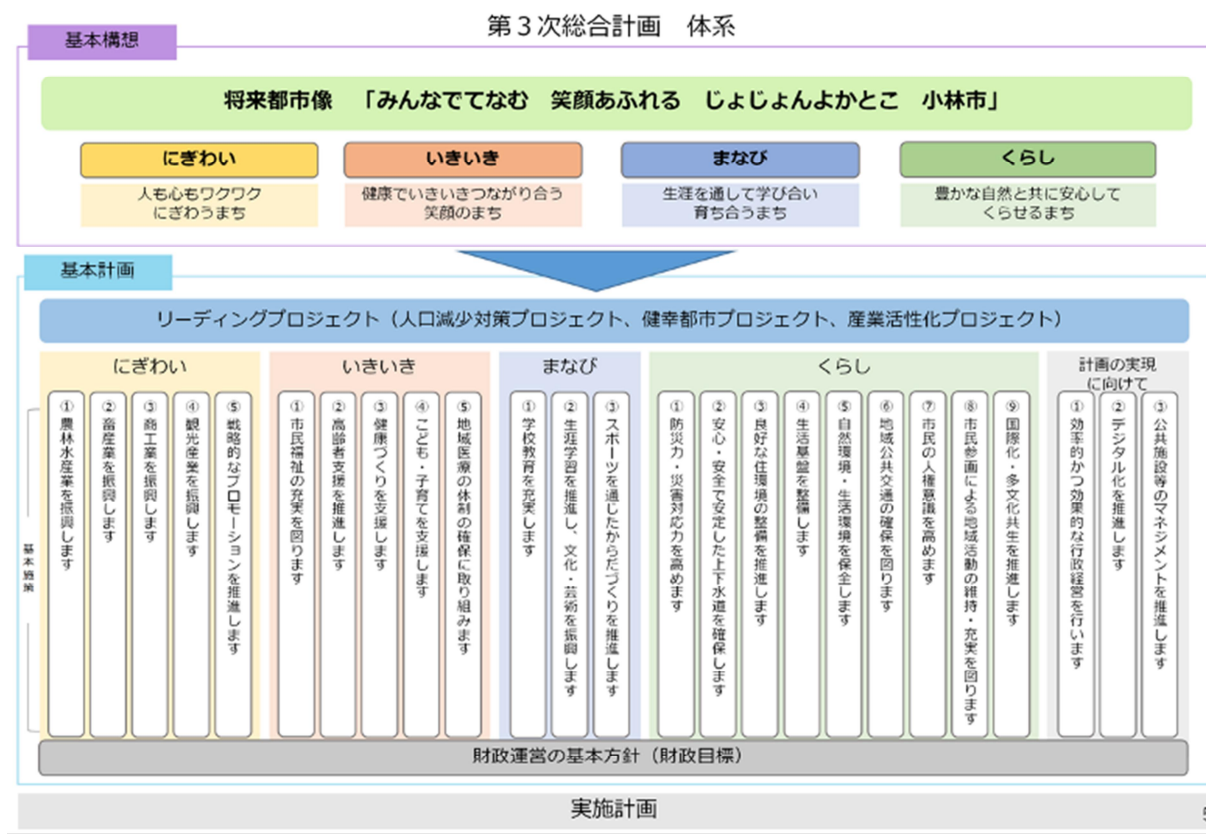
第３次総合計画　体系

基本構想

将来都市像　「みんなでてなむ　笑顔あふれる　じょじょんよかとこ　小林市」

にぎわい
人も心もワクワク にぎわうまち

いきいき
健康でいきいきつながり合う 笑顔のまち

まなび
生涯を通して学び合い 育ち合うまち

くらし
豊かな自然と共に安心して くらせるまち

基本計画

リーディングプロジェクト（人口減少対策プロジェクト、健幸都市プロジェクト、産業活性化プロジェクト）

にぎわい
①農林水産業を振興します
②畜産業を振興します
③商工業を振興します
④観光産業を振興します
⑤戦略的なプロモーションを推進します

いきいき
①市民福祉の充実を図ります
②高齢者支援を推進します
③健康づくりを支援します
④こども・子育てを支援します
⑤地域医療の体制の確保に取り組みます

まなび
①学校教育を充実します
②生涯学習を推進し、文化・芸術を振興します
③スポーツを通じたからだづくりを推進します

くらし
①防災力・災害対応力を高めます
②安心・安全で安定した上下水道を確保します
③良好な住環境の整備を推進します
④生活基盤を整備します
⑤自然環境・生活環境を保全します
⑥地域公共交通の確保を図ります
⑦市民の人権意識を高めます
⑧市民参画による地域活動の維持・充実を図ります
⑨国際化・多文化共生を推進します

計画の実現に向けて
①効率的かつ効果的な行政経営を行います
②デジタル化を推進します
③公共施設等のマネジメントを推進します

基本施策

財政運営の基本方針（財政目標）

実施計画

5